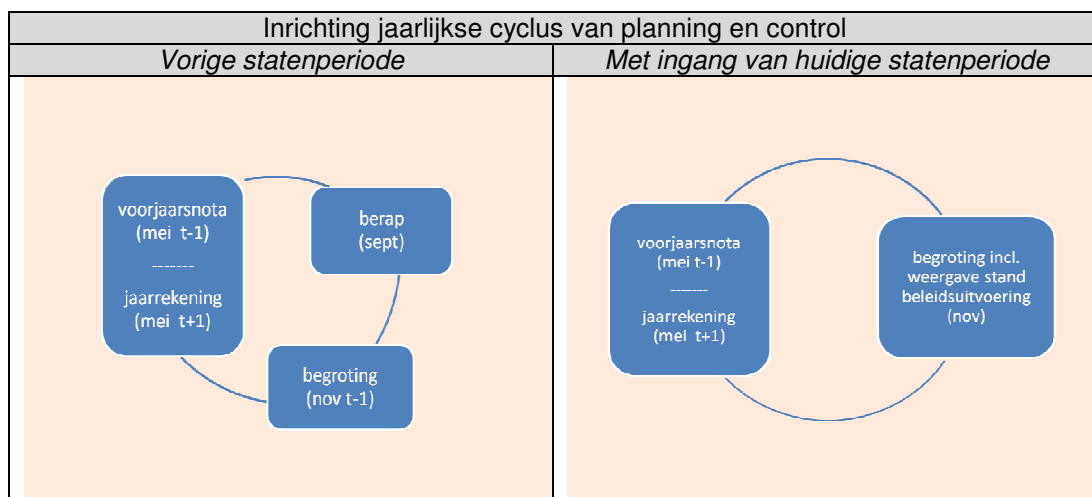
Inrichting jaarlijkse cyclus van planning en control

| Vorige statenperiode | Met ingang van huidige statenperiode |
|---|---|
| voorjaarsnota (mei t-1) -------- jaarrekening (mei t+1); berap (sept); begroting (nov t-1) | voorjaarsnota (mei t-1) ------- jaarrekening (mei t+1); begroting incl. weergave stand beleidsuitvoering (nov) |